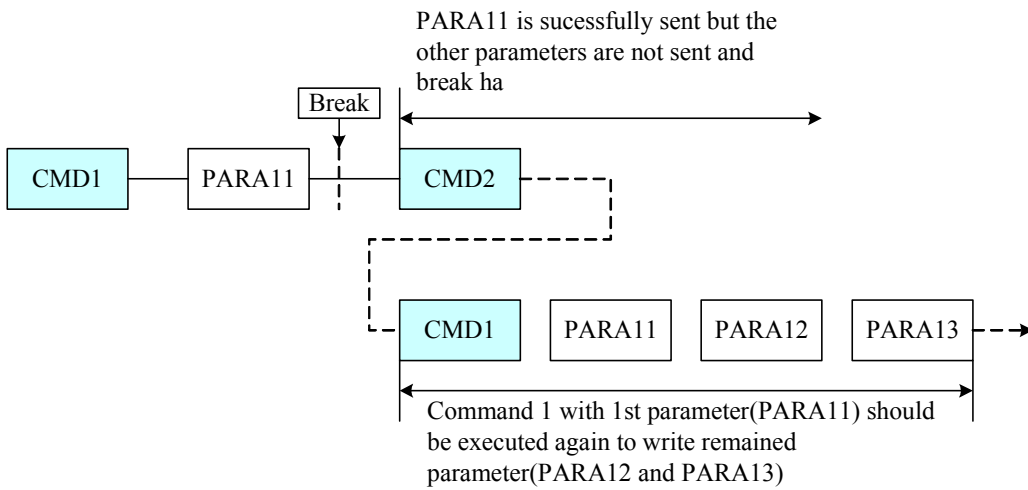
PARA11 is sucessfully sent but the other parameters are not sent and break ha

Break

CMD1

PARA11

CMD2

CMD1

PARA11

PARA12

PARA13

Command 1 with 1st parameter(PARA11) should be executed again to write remained parameter(PARA12 and PARA13)